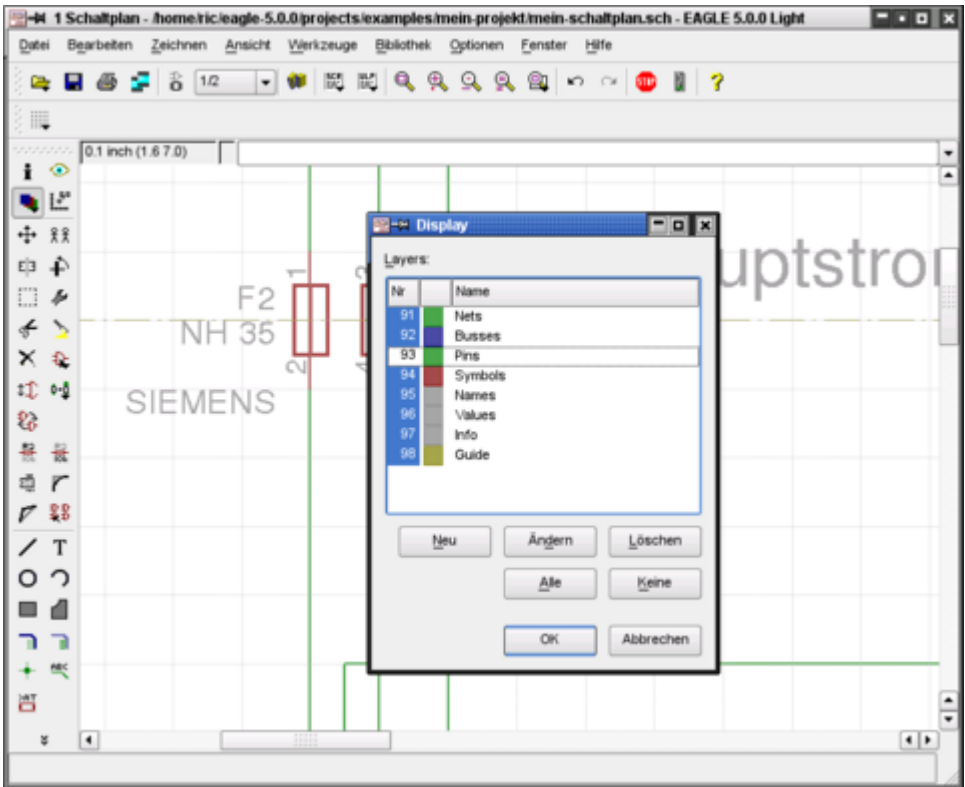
1 Schaltplan - /home/ric/eagle-5.0.0/projects/examples/mein-projekt/mein-schaltplan.sch - EAGLE 5.0.0 Light

Datei Bearbeiten Zeichnen Ansicht Werkzeuge Bibliothek Optionen Fenster Hilfe

1/2

0.1 inch (1.6 7.0)

F2
NH 35
SIEMENS

1
2
3
4

uptstro

Display

Layers:

| Nr | | Name |
|---|---|---|
| 91 | | Nets |
| 92 | | Busses |
| 93 | | Pins |
| 94 | | Symbols |
| 95 | | Names |
| 96 | | Values |
| 97 | | Info |
| 98 | | Guide |

Neu Ändern Löschen
Alle Keine
OK Abbrechen